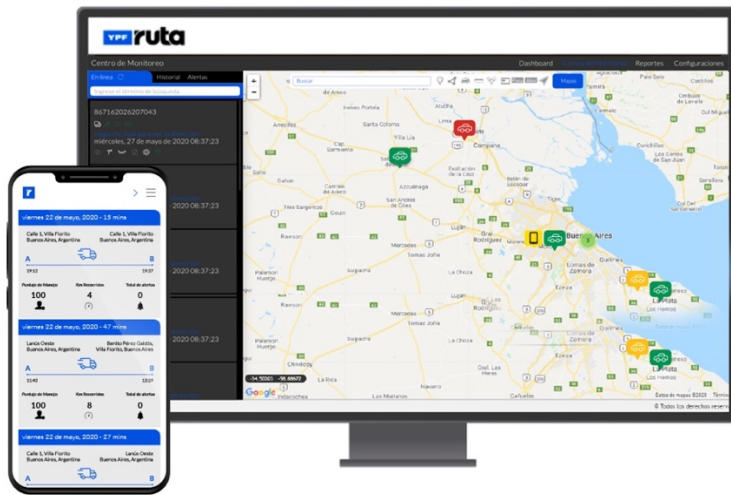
YPF ruta

Centro de Monitoreo

Dashboard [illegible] Reportes Configuraciones

En línea Historial Alertas

Ingrese el término de búsqueda

867162026207043

miércoles, 27 de mayo de 2020 08:37:23

2020 08:37:23

2020 08:37:23

2020 08:37:23

2020 08:37:23

Buscar

Mapa

Zárate
Campana
Villa Lila
Santa Coloma
Escobar
Pilar
Luján
Mercedes
Moreno
General Rodríguez
Buenos Aires
La Plata
Berazategui
Quilmes
Brandsen
Cañuelas
Lobos
Navarro
San Miguel del Monte
Azcuénaga
Los Hornos
Colonia del Sacramento
Punta Lara

-34.50301 -58.88672

Google

© Todos los derechos reserv

viernes 22 de mayo, 2020 - 15 mins

Calle 1, Villa Fiorito Buenos Aires, Argentina

Calle 1, Villa Fiorito Buenos Aires, Argentina

A B

19:12 19:37

Puntaje de Manejo 100
Km Recorridos 4
Total de alertas 0

viernes 22 de mayo, 2020 - 47 mins

Lanús Oeste Buenos Aires, Argentina

Benito Pérez Galdós, Villa Fiorito Buenos Aires

A B

11:40 12:27

Puntaje de Manejo 100
Km Recorridos 8
Total de alertas 0

viernes 22 de mayo, 2020 - 27 mins

Calle 1, Villa Fiorito Buenos Aires, Argentina

Lanús Oeste Buenos Aires, Argentina

A B